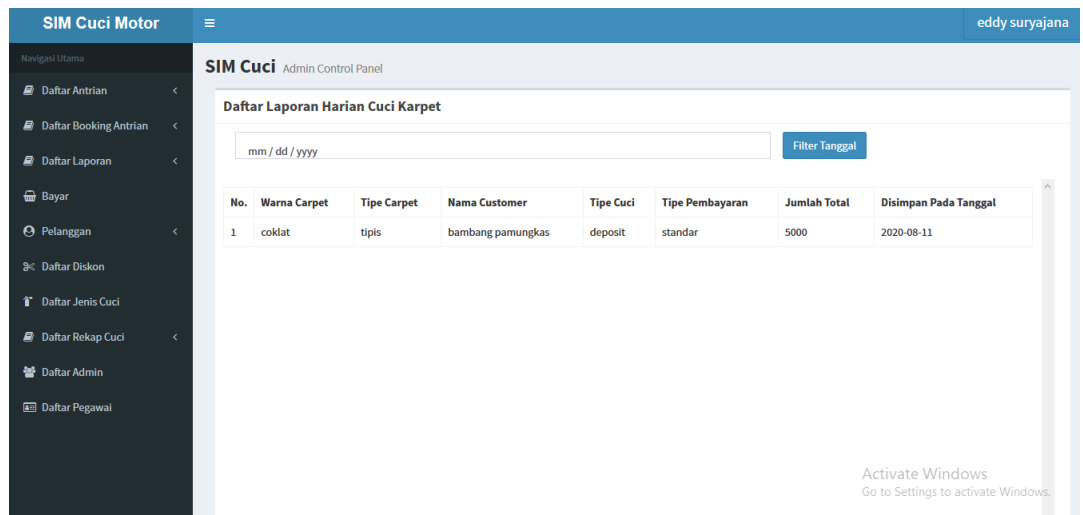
SIM Cuci Motor

≡

eddy suryajana

Navigasi Utama

Daftar Antrian

Daftar Booking Antrian

Daftar Laporan

Bayar

Pelanggan

Daftar Diskon

Daftar Jenis Cuci

Daftar Rekap Cuci

Daftar Admin

Daftar Pegawai

SIM Cuci Admin Control Panel

Daftar Laporan Harian Cuci Karpet

mm / dd / yyyy

Filter Tanggal

| No. | Warna Carpet | Tipe Carpet | Nama Customer | Tipe Cuci | Tipe Pembayaran | Jumlah Total | Disimpan Pada Tanggal |
|---|---|---|---|---|---|---|---|
| 1 | coklat | tipis | bambang pamungkas | deposit | standar | 5000 | 2020-08-11 |

Activate Windows
Go to Settings to activate Windows.